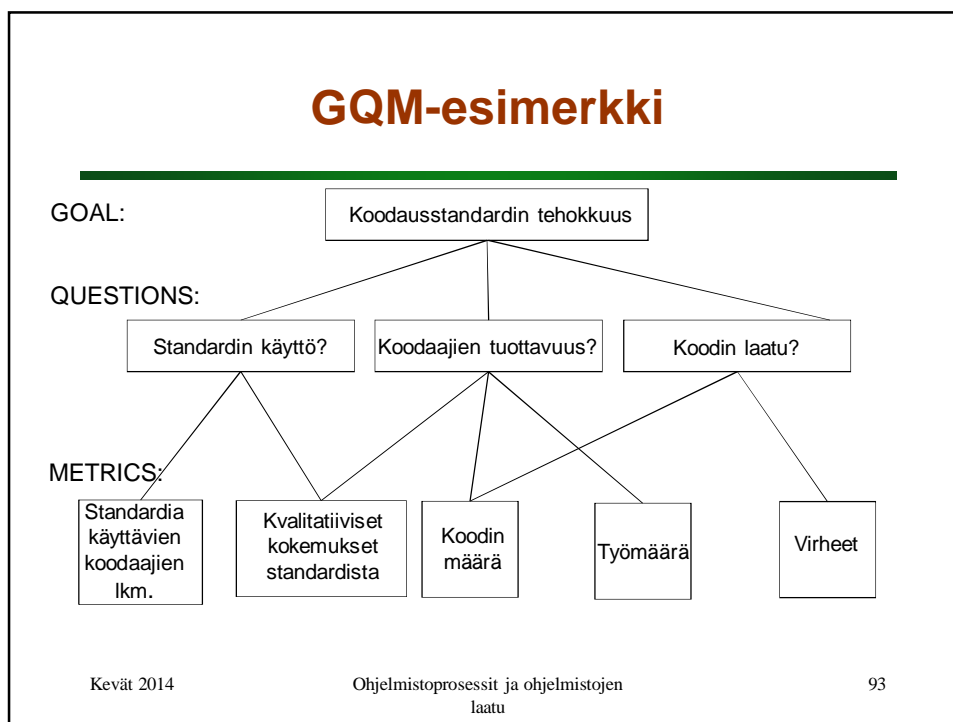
GQM-esimerkki

GOAL:

Koodausstandardin tehokkuus

QUESTIONS:

Standardin käyttö?

Koodaajien tuottavuus?

Koodin laatu?

METRICS:

Standardia käyttävien koodaajien lkm.

Kvalitatiiviset kokemukset standardista

Koodin määrä

Työmäärä

Virheet

Kevät 2014

Ohjelmistoprosessit ja ohjelmistojen laatu

93